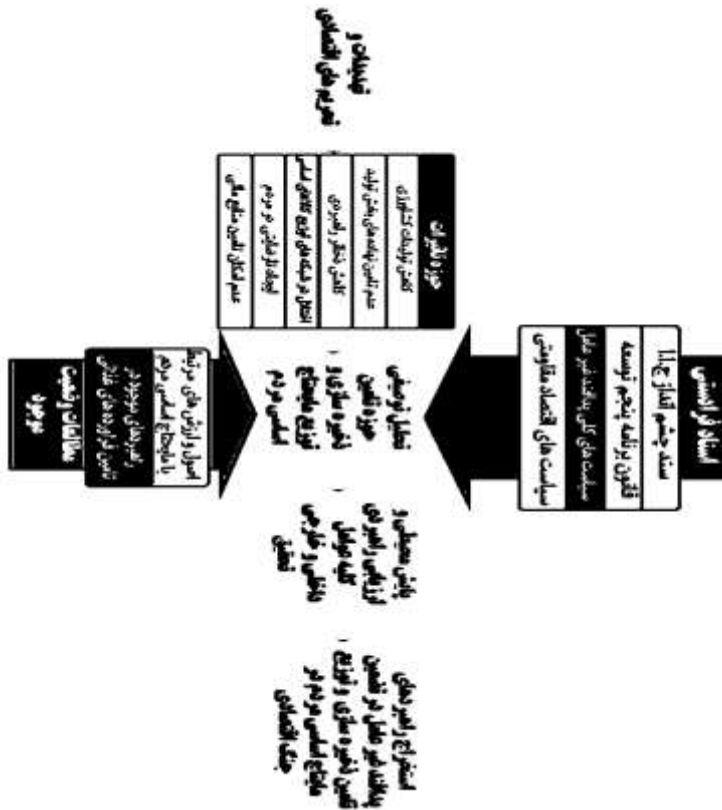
اسناد بالادستی

سند چشم انداز ۱۴۰۴

قانون برنامه پنجم توسعه

سیاست های کلی پدافند غیر عامل

سیاست های اقتصاد مقاومتی

حوزه نظری

نگاهی به مطالعات گذشته

عدم تامین بهینه کالاهای اساسی

نقش آمایش سرزمین و ذخایر راهبردی

اثر تنش بر کمیابی کالاهای اساسی

ایجاد اختلال در عرضه

عدم مکان یابی مناسب انبارها

تهدیدات و تحریم های اقتصادی

تحلیل توصیفی حوزه تامین، ذخیره سازی و توزیع مایحتاج اساسی مردم

مطالعات تطبیقی تجربه

اصول ارزیابی بهینه مکان انبارهای موجود و ذخیره سازی کالاهای اساسی

بخش مطالعاتی و ارزیابی پراکنش انبارها و زمینه ها

استخراج راهبردها و سیاست های مناسب تامین ذخایر کالاهای اساسی مردم در شرایط جنگ اقتصادی